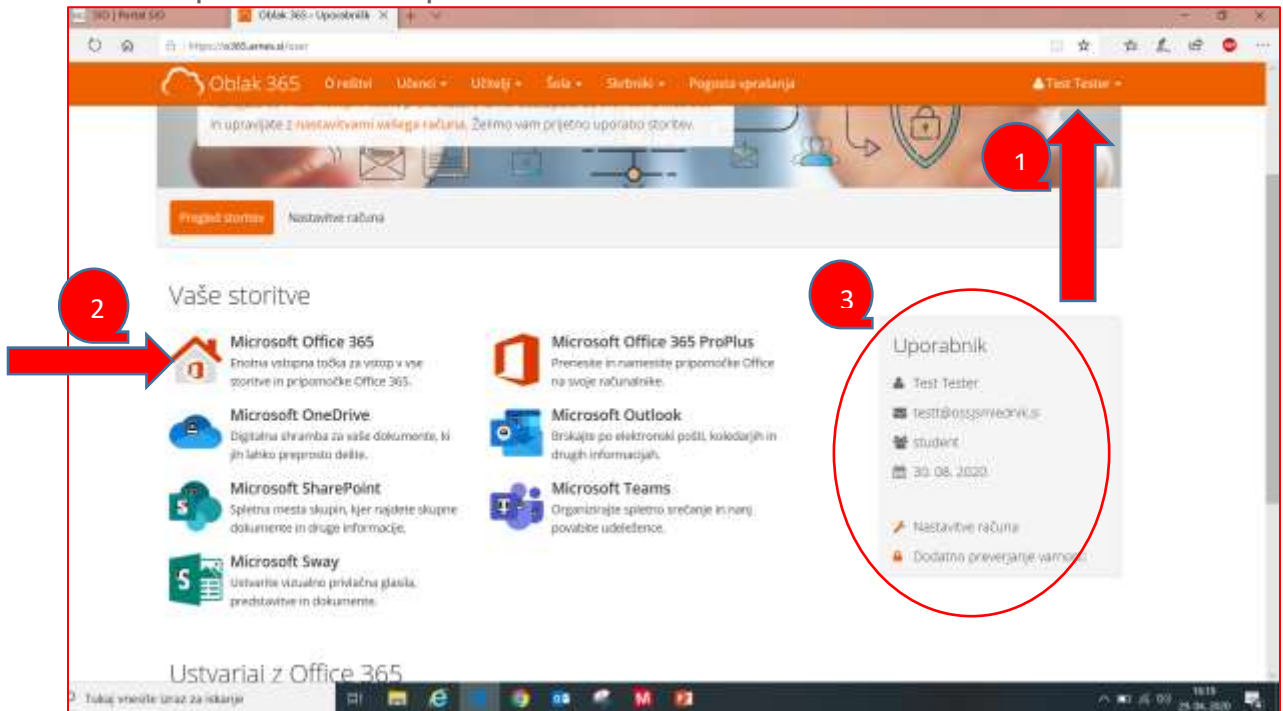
SIO | Portal SIO

Oblak 365 - Uporabnik

https://o365.arnes.si/user

Oblak 365 O rešitvi Učenci Učitelji Šola Skrbniki Pogosta vprašanja Test Tester

in upravljate z nastavitvami vašega računa. Želimo vam prijetno uporabo storitev.

Pregled storitev Nastavitve računa

1

2

3

Vaše storitve

Microsoft Office 365
Enotna vstopna točka za vstop v vse storitve in pripomočke Office 365.

Microsoft Office 365 ProPlus
Prenesite in namestite pripomočke Office na svoje računalnike.

Microsoft OneDrive
Digitalna shramba za vaše dokumente, ki jih lahko preprosto delite.

Microsoft Outlook
Brskajte po elektronski pošti, koledarjih in drugih informacijah.

Microsoft SharePoint
Spletna mesta skupin, kjer najdete skupne dokumente in druge informacije.

Microsoft Teams
Organizirajte spletno srečanje in nanj povabite udeležence.

Microsoft Sway
Ustvarite vizualno privlačna glasila, predstavitve in dokumente.

Uporabnik
Test Tester
test@ossjsmednik.si
student
30. 08. 2020
Nastavitve računa
Dodatno preverjanje varnosti

Ustvarjaj z Office 365

Tukaj vnesite izraz za iskanje

16:19
25. 04. 2020